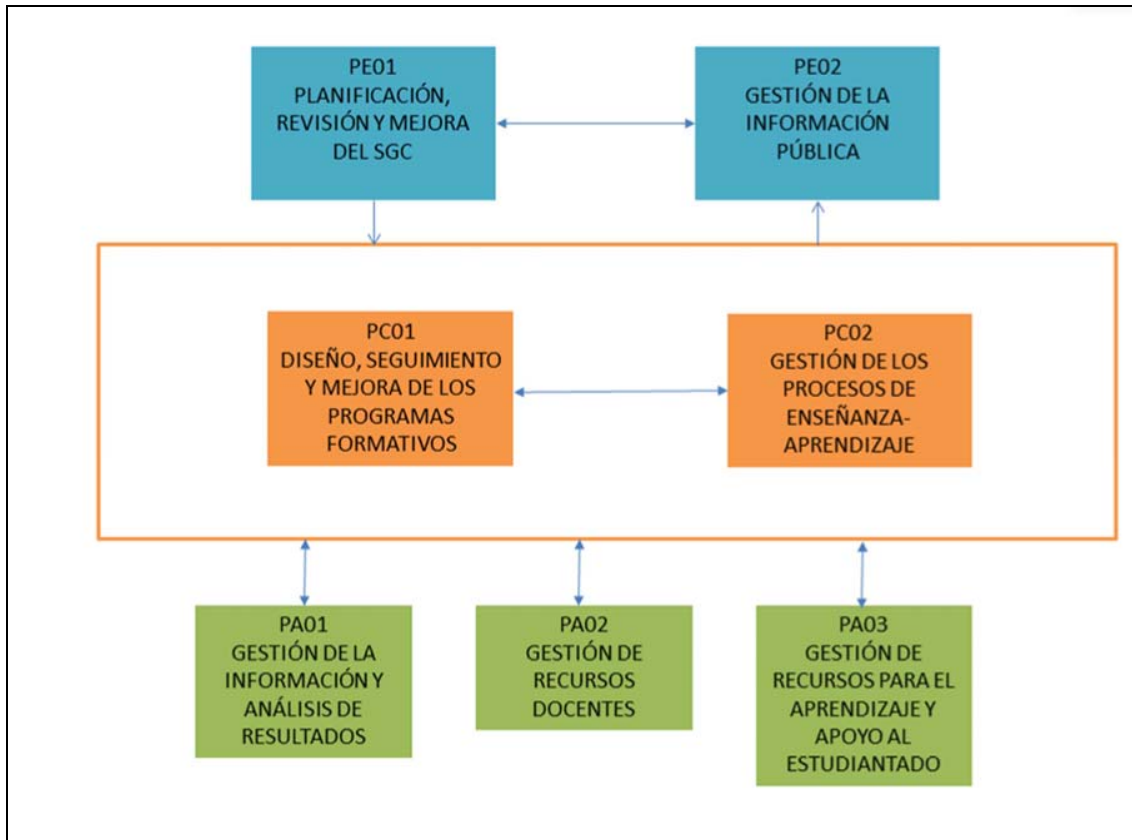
PE01
PLANIFICACIÓN, REVISIÓN Y MEJORA DEL SGC

PE02
GESTIÓN DE LA INFORMACIÓN PÚBLICA

PC01
DISEÑO, SEGUIMIENTO Y MEJORA DE LOS PROGRAMAS FORMATIVOS

PC02
GESTIÓN DE LOS PROCESOS DE ENSEÑANZA-APRENDIZAJE

PA01
GESTIÓN DE LA INFORMACIÓN Y ANÁLISIS DE RESULTADOS

PA02
GESTIÓN DE RECURSOS DOCENTES

PA03
GESTIÓN DE RECURSOS PARA EL APRENDIZAJE Y APOYO AL ESTUDIANTADO